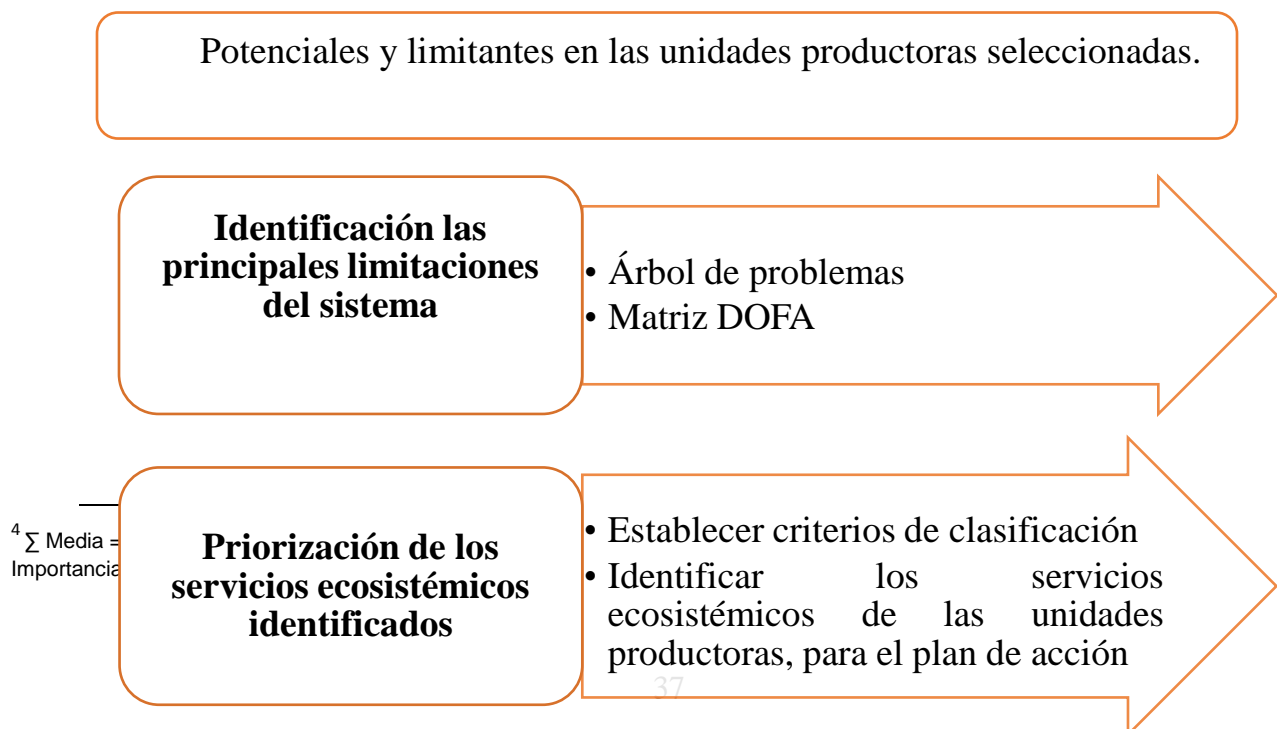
Potenciales y limitantes en las unidades productoras seleccionadas.

**Identificación las principales limitaciones del sistema**

• Árbol de problemas
• Matriz DOFA

$^4 \sum$ Media = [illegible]
Importancia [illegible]

**Priorización de los servicios ecosistémicos identificados**

• Establecer criterios de clasificación
• Identificar los servicios ecosistémicos de las unidades productoras, para el plan de acción

37